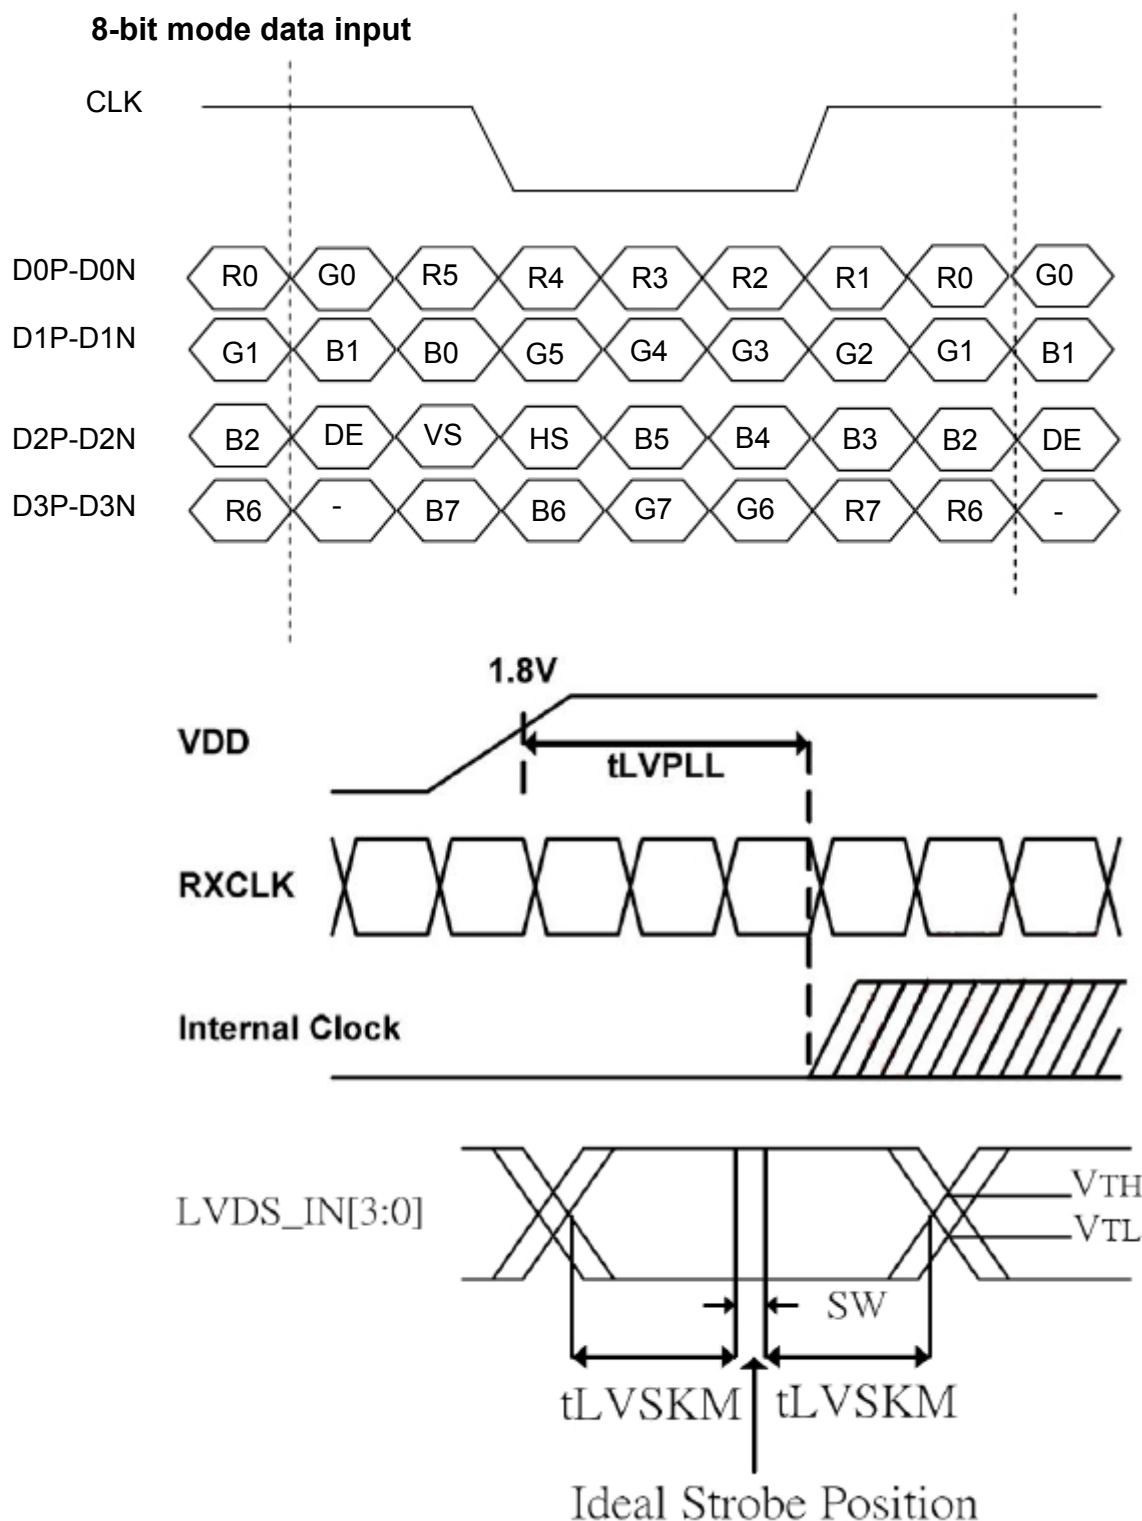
8-bit mode data input

CLK

D0P-D0N R0 G0 R5 R4 R3 R2 R1 R0 G0

D1P-D1N G1 B1 B0 G5 G4 G3 G2 G1 B1

D2P-D2N B2 DE VS HS B5 B4 B3 B2 DE

D3P-D3N R6 - B7 B6 G7 G6 R7 R6 -

1.8V

VDD

tLVPLL

RXCLK

Internal Clock

LVDS_IN[3:0]

VTH

VTL

SW

tLVSKM tLVSKM

Ideal Strobe Position